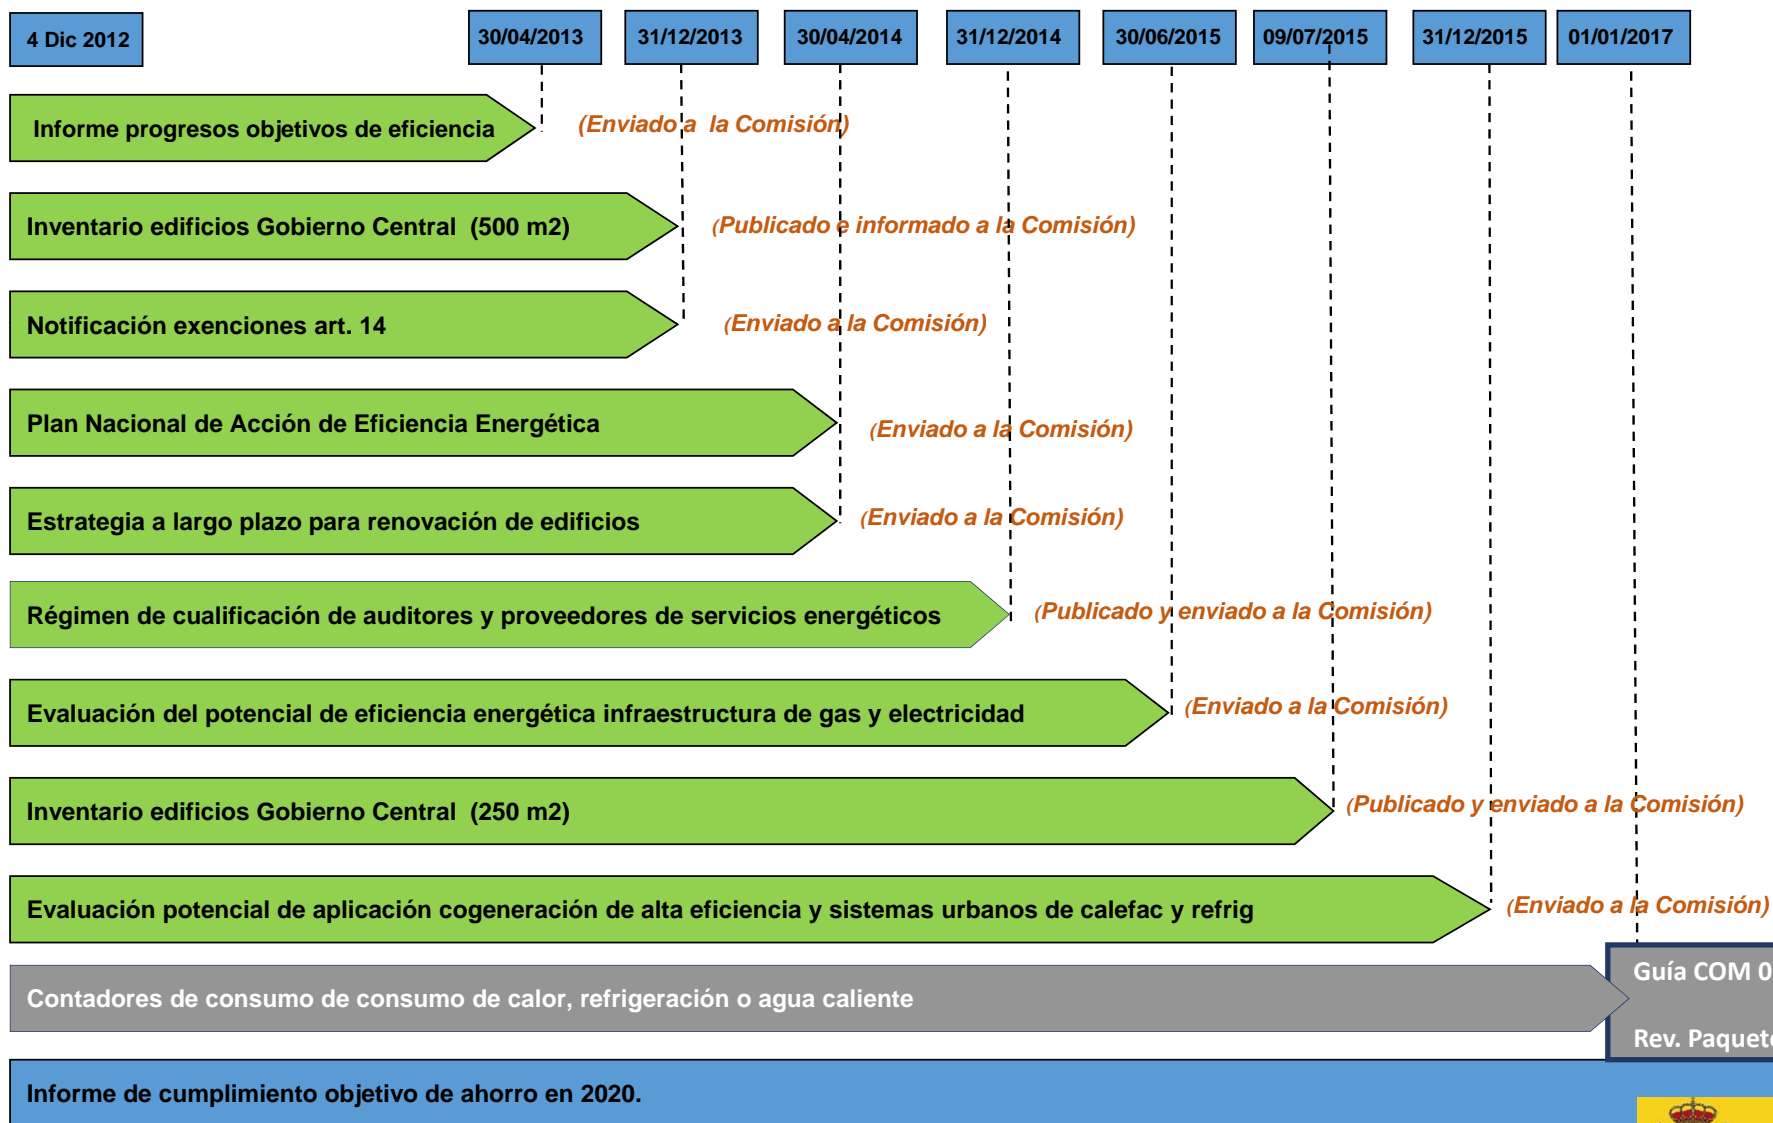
4 Dic 2012

30/04/2013

31/12/2013

30/04/2014

31/12/2014

30/06/2015

09/07/2015

31/12/2015

01/01/2017

Informe progresos objetivos de eficiencia

(Enviado a la Comisión)

Inventario edificios Gobierno Central (500 m2)

(Publicado e informado a la Comisión)

Notificación exenciones art. 14

(Enviado a la Comisión)

Plan Nacional de Acción de Eficiencia Energética

(Enviado a la Comisión)

Estrategia a largo plazo para renovación de edificios

(Enviado a la Comisión)

Régimen de cualificación de auditores y proveedores de servicios energéticos

(Publicado y enviado a la Comisión)

Evaluación del potencial de eficiencia energética infraestructura de gas y electricidad

(Enviado a la Comisión)

Inventario edificios Gobierno Central (250 m2)

(Publicado y enviado a la Comisión)

Evaluación potencial de aplicación cogeneración de alta eficiencia y sistemas urbanos de calefac y refrig

(Enviado a la Comisión)

Guía COM 0

Rev. Paquete

Contadores de consumo de consumo de calor, refrigeración o agua caliente

Informe de cumplimiento objetivo de ahorro en 2020.